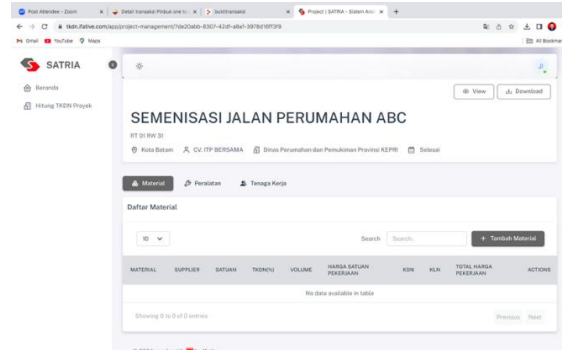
Post Attendee - Zoom
Detail transaksi Pinduit.one b
tucktransaksi
Project | SATRIA - Sistem Anal
tkdn.ifative.com/app/project-management/7de20abb-8307-42df-a8a1-3978d16f3f9

Gmail YouTube Maps
All Bookmarks

SATRIA
Beranda
Hitung TKDN Proyek

View
Download

SEMENISASI JALAN PERUMAHAN ABC
RT 01 RW 01
Kota Batam
CV. ITP BERSAMA
Dinas Perumahan dan Pemukiman Provinsi KEPRI
Selesai

Material
Peralatan
Tenaga Kerja

Daftar Material

10
Search
Search...
+ Tambah Material

| MATERIAL | SUPPLIER | SATUAN | TKDN(%) | VOLUME | HARGA SATUAN PEKERJAAN | KDN | KLN | TOTAL HARGA PEKERJAAN | ACTIONS |
|---|---|---|---|---|---|---|---|---|---|
| No data available in table | | | | | | | | | |

Showing 0 to 0 of 0 entries
Previous
Next